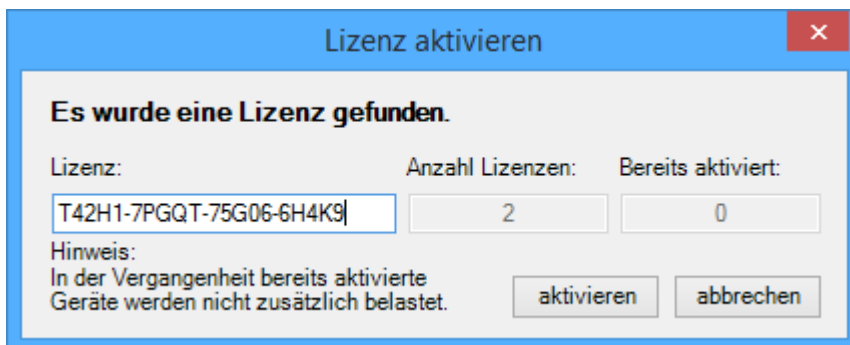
Lizenz aktivieren

Es wurde eine Lizenz gefunden.

Lizenz:

Anzahl Lizenzen:

Bereits aktiviert:

T42H1-7PGQT-75G06-6H4K9

2

0

Hinweis:
In der Vergangenheit bereits aktivierte Geräte werden nicht zusätzlich belastet.

aktivieren

abbrechen